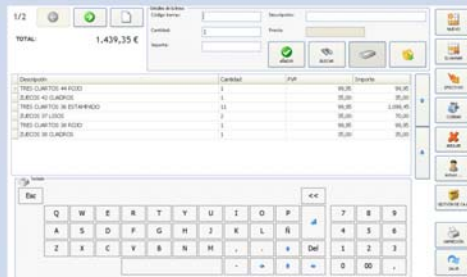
1/2

TOTAL: 1.439,35 €

Detalles de la línea
Código barras:
Descripción:
Cantidad: 1
Precio:
Importe:

AÑADIR
BUSCAR

| Descripción | Cantidad | PVP | Importe |
|---|---|---|---|
| TRES CUARTOS 44 ROJO | 1 | 90,95 | 90,95 |
| JUEGOS 40 CUADROS | 1 | 35,00 | 35,00 |
| TRES CUARTOS 36 ESTAMPADO | 11 | 90,95 | 1.000,45 |
| JUEGOS 37 LISOS | 2 | 35,00 | 70,00 |
| TRES CUARTOS 38 ROJO | 1 | 90,95 | 90,95 |
| JUEGOS 38 CUADROS | 1 | 35,00 | 35,00 |

Teclado
Esc
<<
Q W E R T Y U I O P
A S D F G H J K L Ñ
Z X C V B N M , . -
Del
7 8 9
4 5 6
1 2 3
0 00 ,

NUEVO
ELIMINAR
EFECTIVO
COBRAR
ANULAR
BORRAR
GESTIÓN DE CAJA
IMPRESIÓN
SALIR